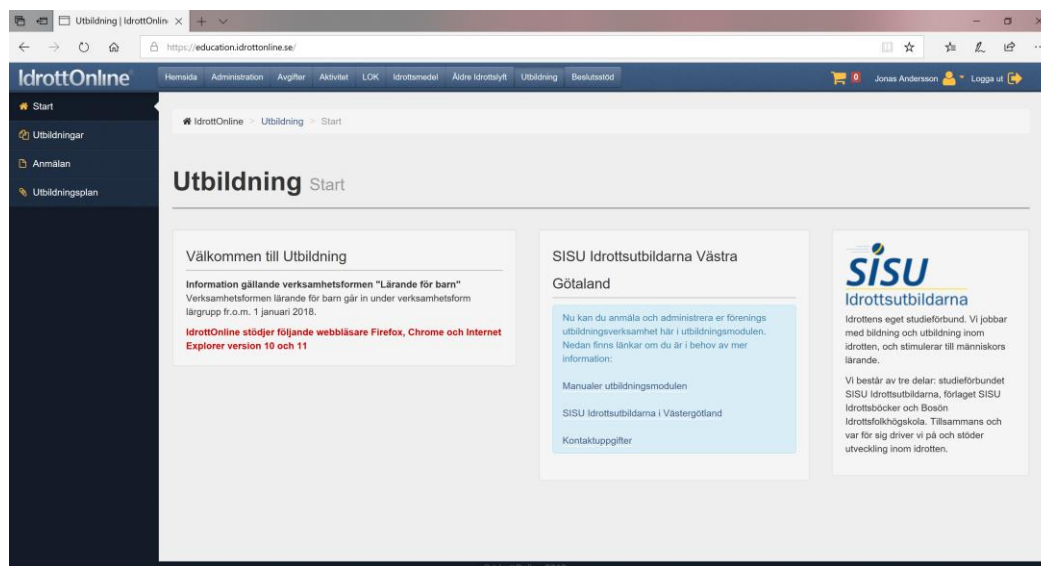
Utbildning | IdrottOnlin ×

https://education.idrottonline.se/

IdrottOnline

Hemsida Administration Avgifter Aktivitet LOK Idrottsmedel Äldre Idrottslyft Utbildning Beslutsstöd

0 Jonas Andersson Logga ut

Start

Utbildningar

Anmälan

Utbildningsplan

IdrottOnline > Utbildning > Start

Utbildning Start

Välkommen till Utbildning

Information gällande verksamhetsformen "Lärande för barn"
Verksamhetsformen lärande för barn går in under verksamhetsform lärgrupp fr.o.m. 1 januari 2018.

IdrottOnline stödjer följande webbläsare Firefox, Chrome och Internet Explorer version 10 och 11

SISU Idrottsutbildarna Västra Götaland

Nu kan du anmäla och administrera er förenings utbildningsverksamhet här i utbildningsmodulen. Nedan finns länkar om du är i behov av mer information:

Manualer utbildningsmodulen

SISU Idrottsutbildarna i Västergötland

Kontaktuppgifter

SISU
Idrottsutbildarna

Idrottens eget studieförbund. Vi jobbar med bildning och utbildning inom idrotten, och stimulerar till människors lärande.

Vi består av tre delar: studieförbundet SISU Idrottsutbildarna, förlaget SISU Idrottsböcker och Bosön Idrottsfolkhögskola. Tillsammans och var för sig driver vi på och stöder utveckling inom idrotten.